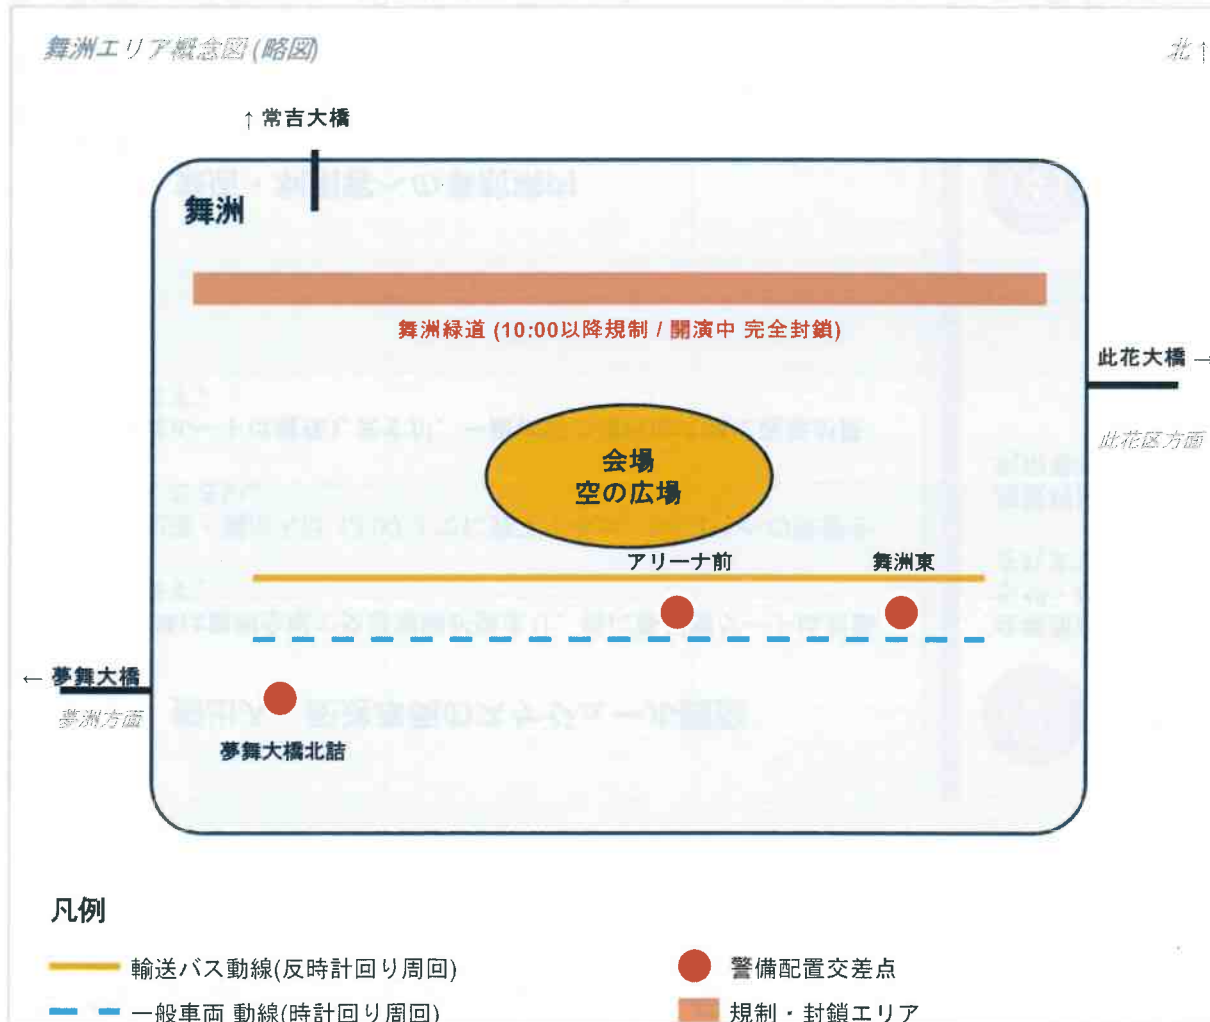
舞洲エリア概念図(略図)

北↑

↑常吉大橋

舞洲

舞洲緑道 (10:00以降規制 / 開演中 完全封鎖)

此花大橋 →

此花区方面

会場
空の広場

アリーナ前

舞洲東

← 夢舞大橋

夢洲方面

夢舞大橋北詰

凡例

輸送バス動線(反時計回り周回)

警備配置交差点

一般車両 動線(時計回り周回)

規制・封鎖エリア